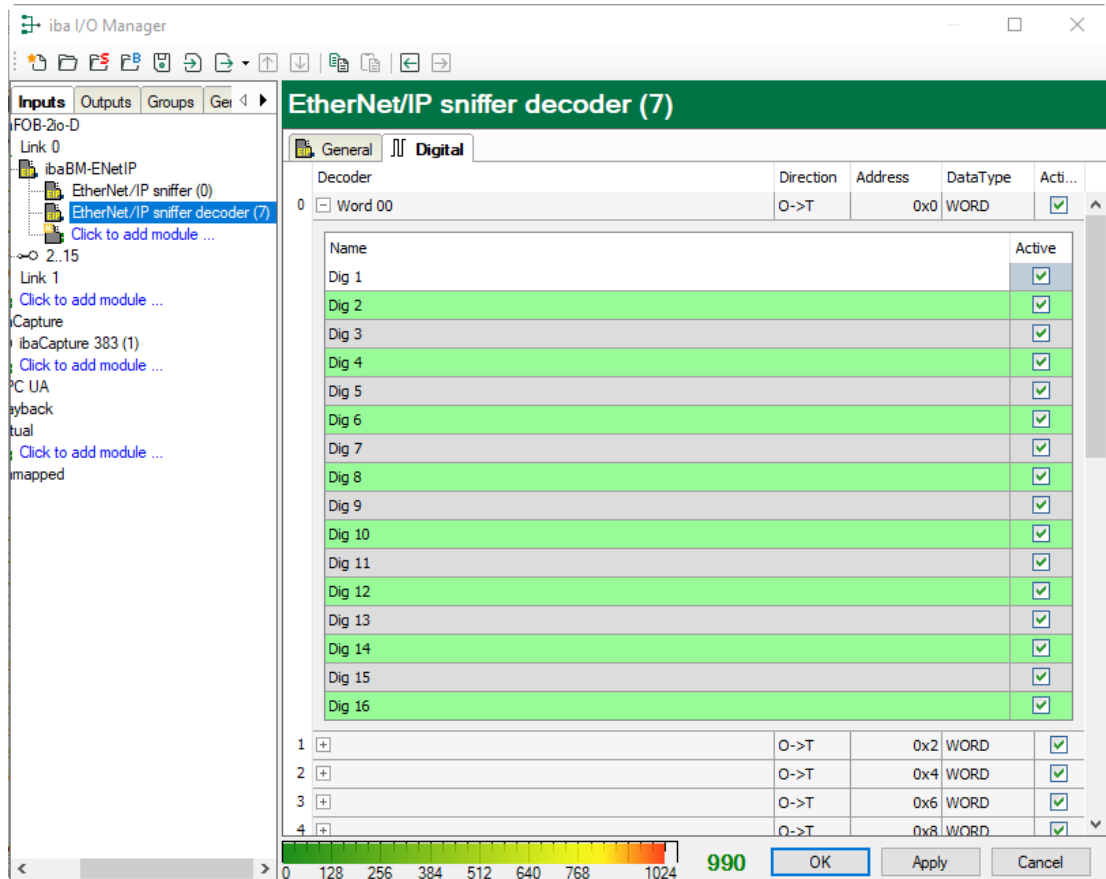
iba I/O Manager

Inputs | Outputs | Groups | Ge

iFOB-2io-D
Link 0
ibaBM-ENetIP
EtherNet/IP sniffer (0)
EtherNet/IP sniffer decoder (7)
Click to add module ...
2..15
Link 1
Click to add module ...
iCapture
ibaCapture 383 (1)
Click to add module ...
PC UA
ayback
tual
Click to add module ...
imapped

EtherNet/IP sniffer decoder (7)

General | Digital

| | Decoder | Direction | Address | DataType | Acti... |
|---|---|---|---|---|---|
| 0 | Word 00 | O->T | 0x0 | WORD | ☑ |

| Name | Active |
|---|---|
| Dig 1 | ☑ |
| Dig 2 | ☑ |
| Dig 3 | ☑ |
| Dig 4 | ☑ |
| Dig 5 | ☑ |
| Dig 6 | ☑ |
| Dig 7 | ☑ |
| Dig 8 | ☑ |
| Dig 9 | ☑ |
| Dig 10 | ☑ |
| Dig 11 | ☑ |
| Dig 12 | ☑ |
| Dig 13 | ☑ |
| Dig 14 | ☑ |
| Dig 15 | ☑ |
| Dig 16 | ☑ |

| | Decoder | Direction | Address | DataType | Acti... |
|---|---|---|---|---|---|
| 1 | | O->T | 0x2 | WORD | ☑ |
| 2 | | O->T | 0x4 | WORD | ☑ |
| 3 | | O->T | 0x6 | WORD | ☑ |
| 4 | | O->T | 0x8 | WORD | ☑ |

0 128 256 384 512 640 768 1024
990
OK
Apply
Cancel